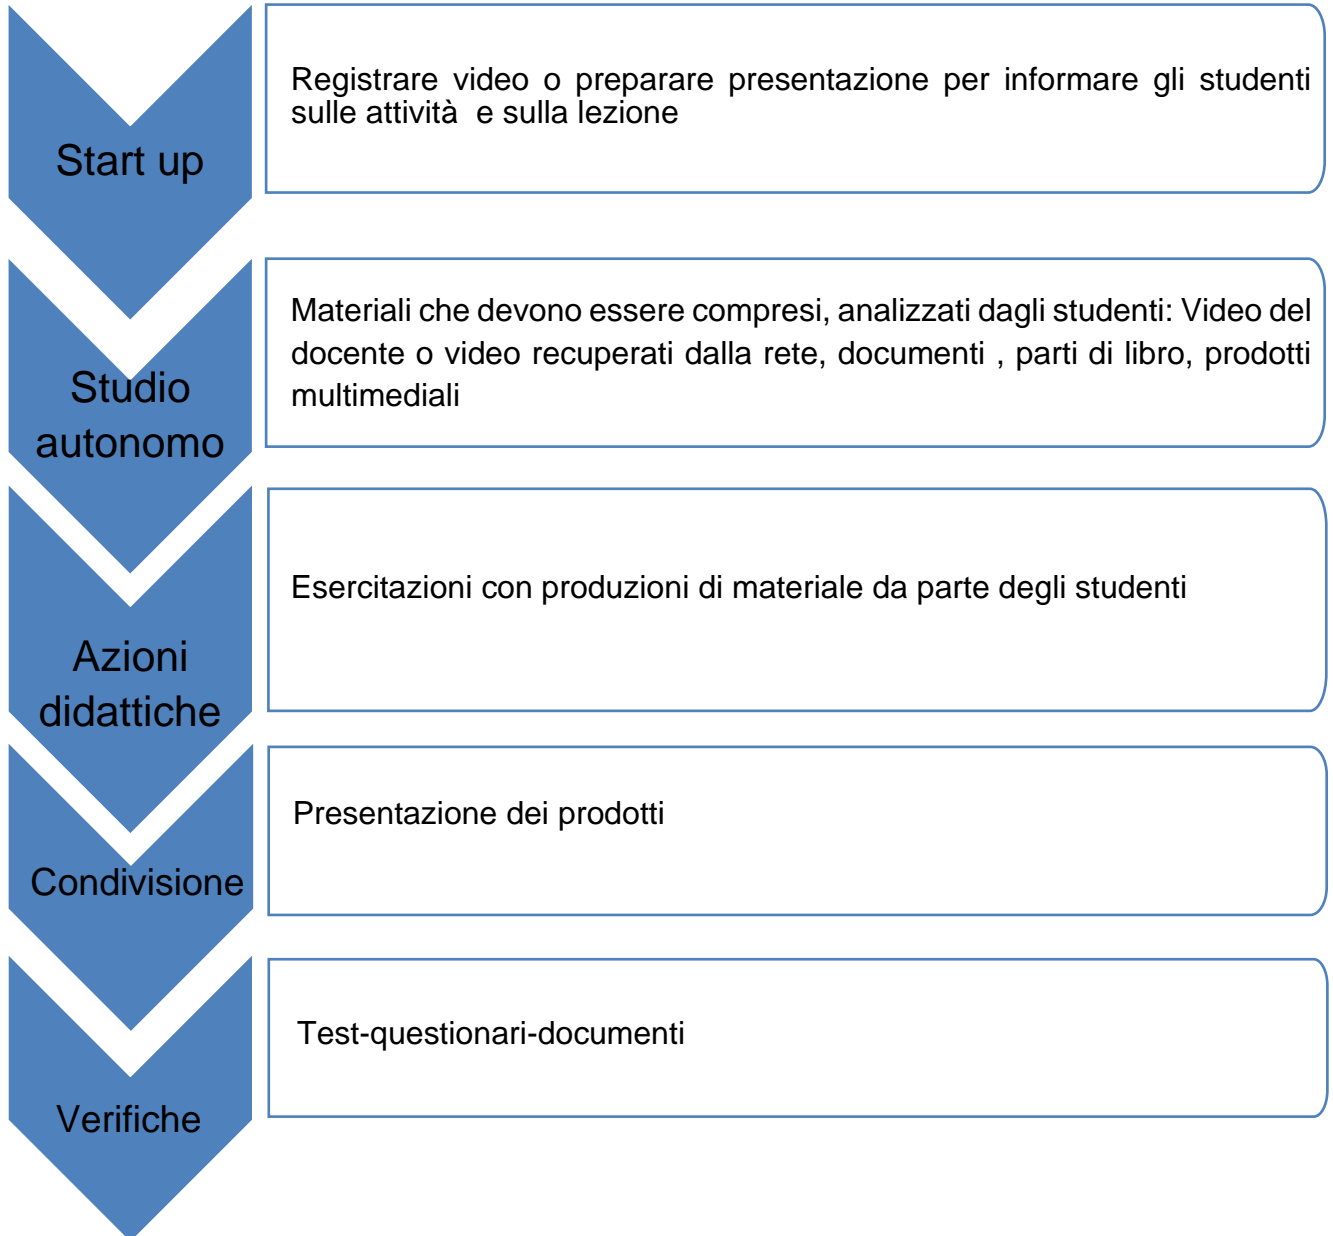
Start up

Registrare video o preparare presentazione per informare gli studenti sulle attività  e sulla lezione

Studio autonomo

Materiali che devono essere compresi, analizzati dagli studenti: Video del docente o video recuperati dalla rete, documenti , parti di libro, prodotti multimediali

Azioni didattiche

Esercitazioni con produzioni di materiale da parte degli studenti

Condivisione

Presentazione dei prodotti

Verifiche

Test-questionari-documenti